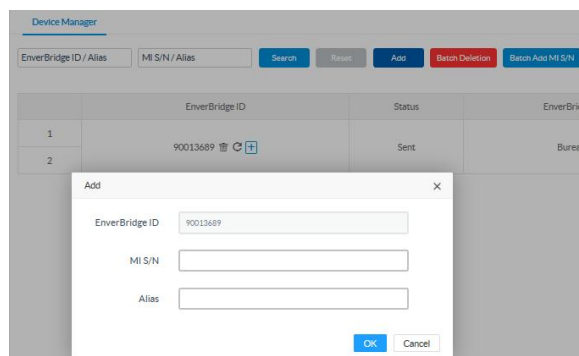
Device Manager

EnverBridge ID / Alias

MI S/N / Alias

Search

Reset

Add

Batch Deletion

Batch Add MI S/N

|   | EnverBridge ID | Status | EnverBri |
|---|---|---|---|
| 1 | 90013689 | Sent | Burea |
| 2 |   |   |   |

Add

×

EnverBridge ID

90013689

MI S/N

Alias

OK

Cancel